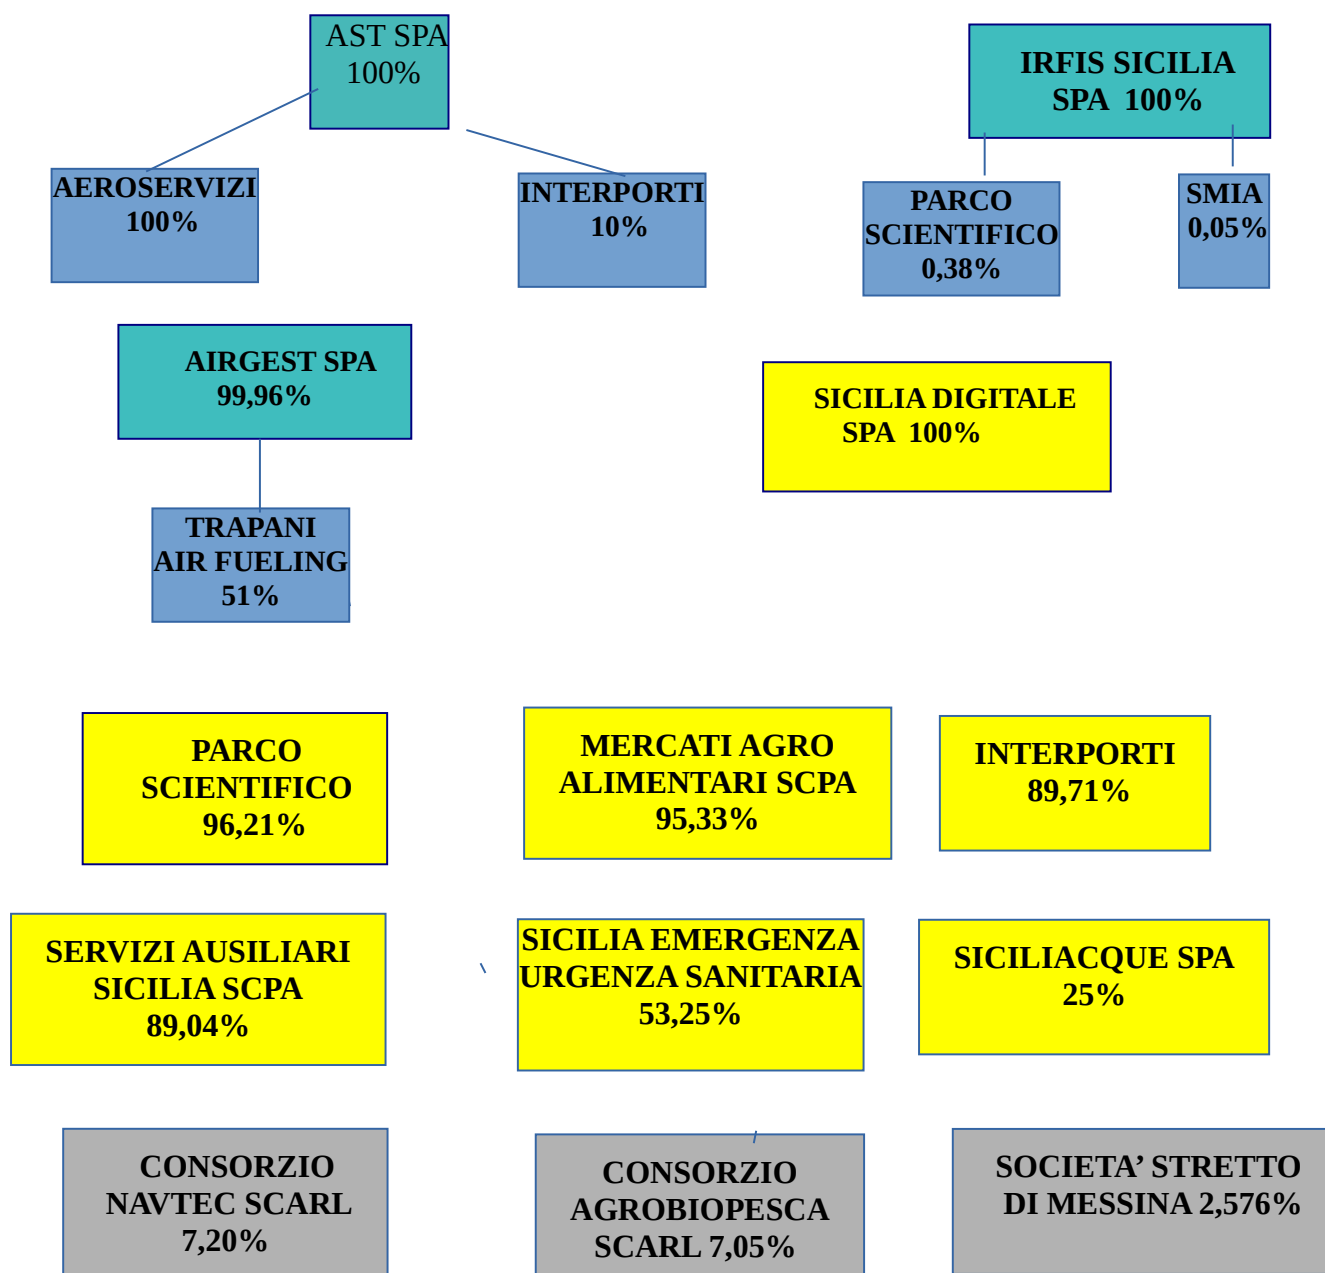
AST SPA
100%

IRFIS SICILIA
SPA 100%

AEROSERVIZI
100%

INTERPORTI
10%

PARCO
SCIENTIFICO
0,38%

SMIA
0,05%

AIRGEST SPA
99,96%

SICILIA DIGITALE
SPA 100%

TRAPANI
AIR FUELING
51%

PARCO
SCIENTIFICO
96,21%

MERCATI AGRO
ALIMENTARI SCPA
95,33%

INTERPORTI
89,71%

SERVIZI AUSILIARI
SICILIA SCPA
89,04%

SICILIA EMERGENZA
URGENZA SANITARIA
53,25%

SICILIACQUE SPA
25%

CONSORZIO
NAVTEC SCARL
7,20%

CONSORZIO
AGROBIOPESCA
SCARL 7,05%

SOCIETA' STRETTO
DI MESSINA 2,576%